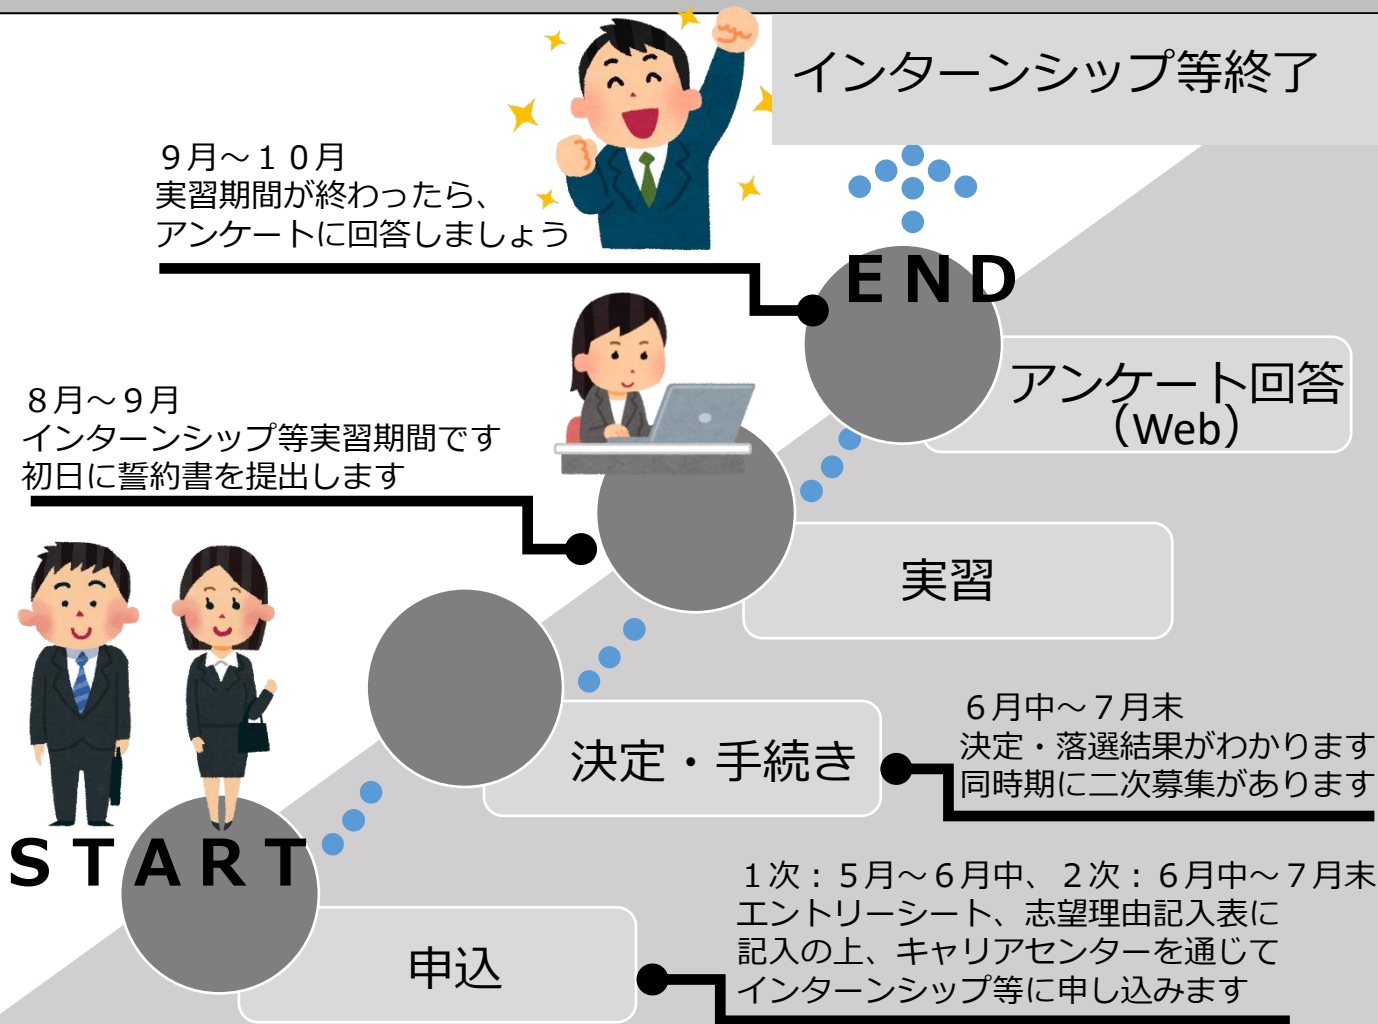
インターンシップ等終了

９月～１０月
実習期間が終わったら、
アンケートに回答しましょう

END

アンケート回答
（Web）

８月～９月
インターンシップ等実習期間です
初日に誓約書を提出します

実習

決定・手続き

６月中～７月末
決定・落選結果がわかります
同時期に二次募集があります

START

申込

１次：５月～６月中、２次：６月中～７月末
エントリーシート、志望理由記入表に
記入の上、キャリアセンターを通じて
インターンシップ等に申し込みます